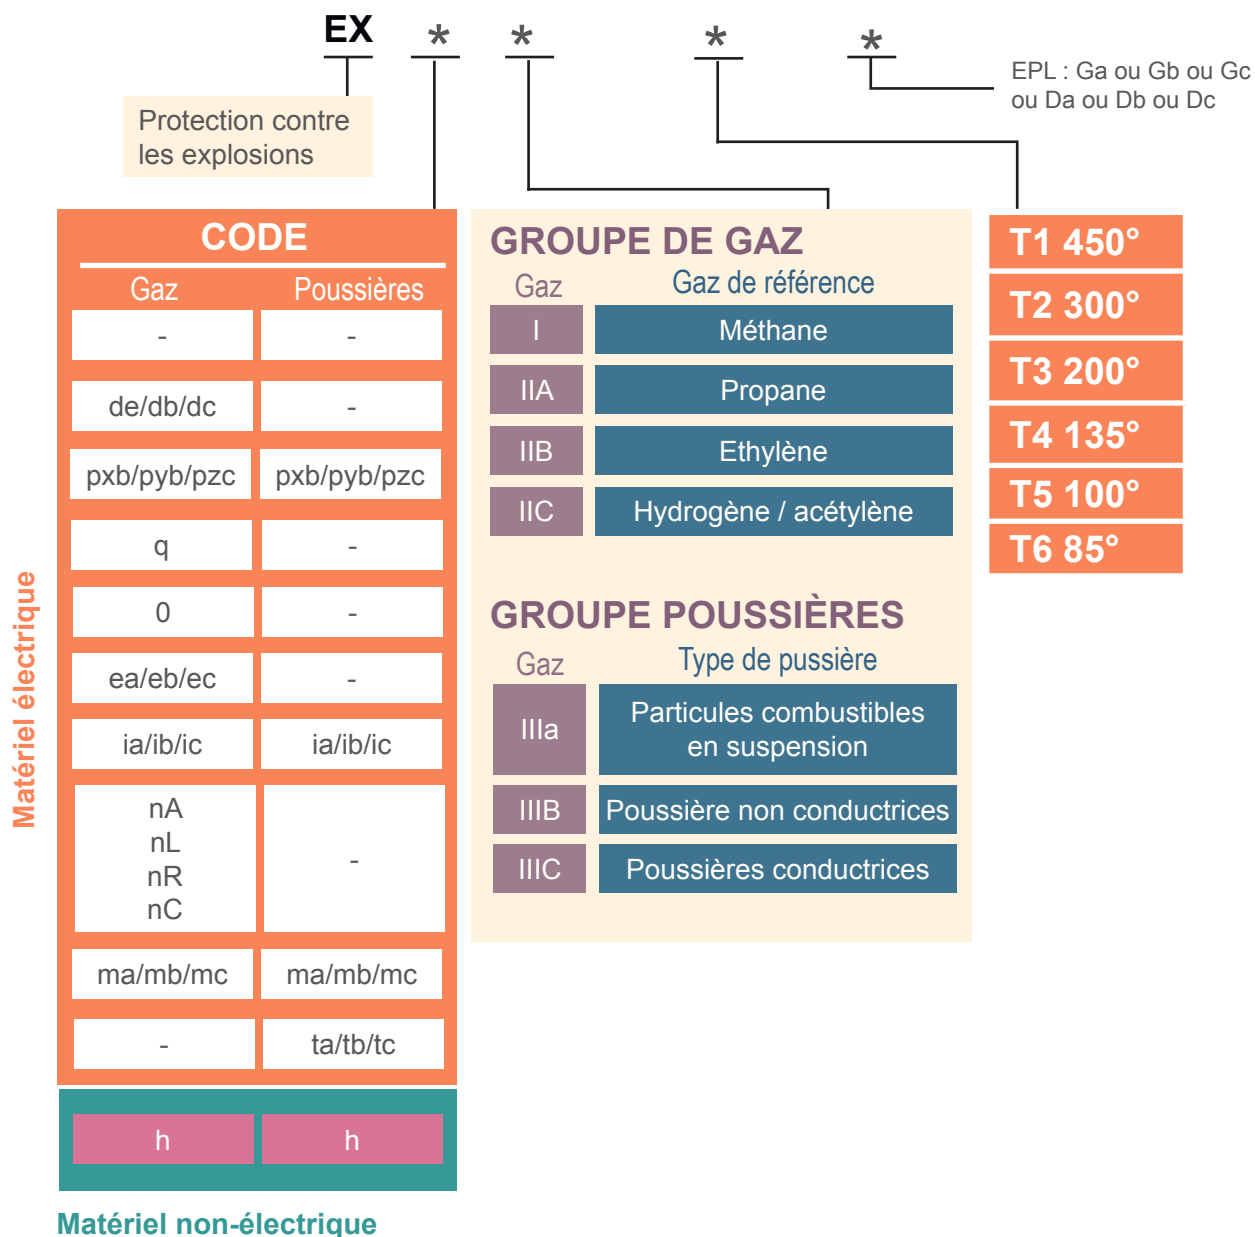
EX * * * *

Protection contre les explosions

EPL : Ga ou Gb ou Gc ou Da ou Db ou Dc

CODE

| Gaz | Poussières |
|---|---|
| - | - |
| de/db/dc | - |
| pxb/pyb/pzc | pxb/pyb/pzc |
| q | - |
| 0 | - |
| ea/eb/ec | - |
| ia/ib/ic | ia/ib/ic |
| nA nL nR nC | - |
| ma/mb/mc | ma/mb/mc |
| - | ta/tb/tc |
| h | h |

Matériel électrique

Matériel non-électrique

GROUPE DE GAZ

| Gaz | Gaz de référence |
|---|---|
| I | Méthane |
| IIA | Propane |
| IIB | Ethylène |
| IIC | Hydrogène / acétylène |

GROUPE POUSSIÈRES

| Gaz | Type de pussière |
|---|---|
| IIIa | Particules combustibles en suspension |
| IIIB | Poussière non conductrices |
| IIIC | Poussières conductrices |

T1 450°
T2 300°
T3 200°
T4 135°
T5 100°
T6 85°